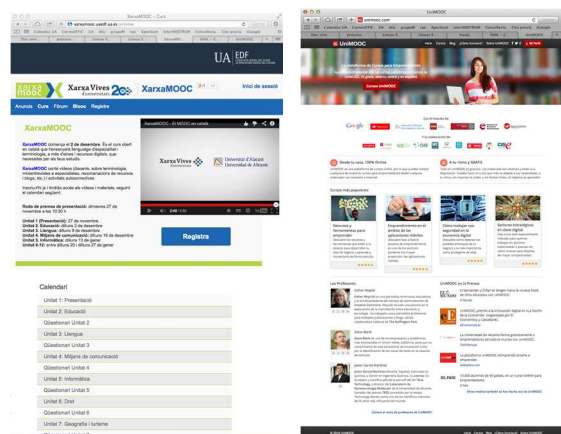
XarxaMOOC - Curs

xarxamooc.uaedf.ua.es

UA EDF

XarxaMOOC

Xarxa Vives

XarxaMOOC

Inici de sessió

Anuncis Curs Fòrum Blocs Registre

XarxaMOOC

XarxaMOOC comença el 2 de desembre. És el curs obert en català que t'ensenyarà llenguatge específic i terminologia, a més t'oferirà recursos digitals, que necessites per als teus estudis.

Registra

Calendari

Unitat 1: Presentació

Unitat 2: Educació

Qüestionari Unitat 2

Unitat 3: Llengua

Qüestionari Unitat 3

Unitat 4: Mitjans de comunicació

Qüestionari Unitat 4

Unitat 5: Informàtica

Qüestionari Unitat 5

Unitat 6: Dret

Qüestionari Unitat 6

Unitat 7: Geografia i turisme

UniMOOC

unimooc.com

UniMOOC

Cursos UniMOOC

Desde tu casa, 100% Online

Alta ramos y GRATIS

Cursos más populares

Los Profesores

UniMOOC en la Prensa